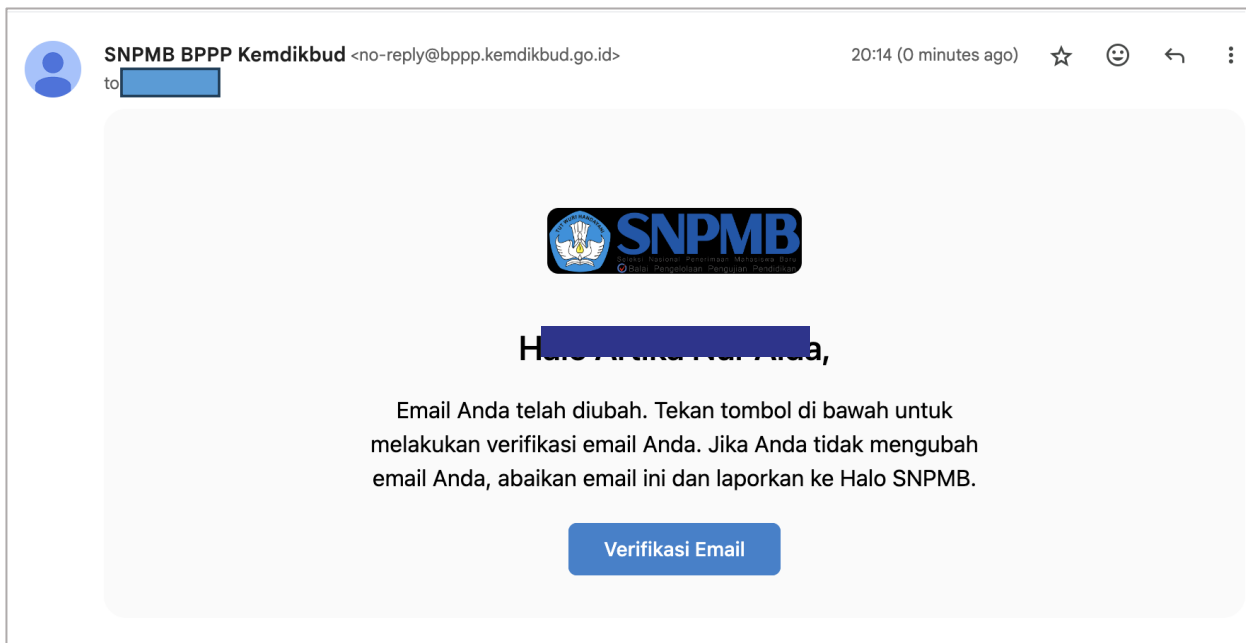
SNPMB BPPP Kemdikbud <no-reply@bppp.kemdikbud.go.id>
to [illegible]

20:14 (0 minutes ago)

TUT WURI HANDAYANI SNPMB
Seleksi Nasional Penerimaan Mahasiswa Baru
Balai Pengelolaan Pengujian Pendidikan

Halo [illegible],

Email Anda telah diubah. Tekan tombol di bawah untuk melakukan verifikasi email Anda. Jika Anda tidak mengubah email Anda, abaikan email ini dan laporkan ke Halo SNPMB.

Verifikasi Email